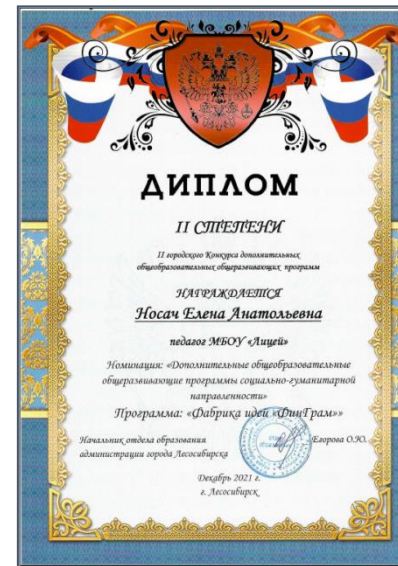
ДИПЛОМ

II СТЕПЕНИ

II городского Конкурса дополнительных общеобразовательных общеразвивающих программ

НАГРАЖДАЕТСЯ

Носач Елена Анатольевна

педагог МБОУ «Лицей»

Номинация: «Дополнительные общеобразовательные общеразвивающие программы социально-гуманитарной направленности»

Программа: «Фабрика идей «ФинГрам»»

Начальник отдела образования администрации города Лесосибирска

Егорова О.Ю.

Декабрь 2021 г.
г. Лесосибирск